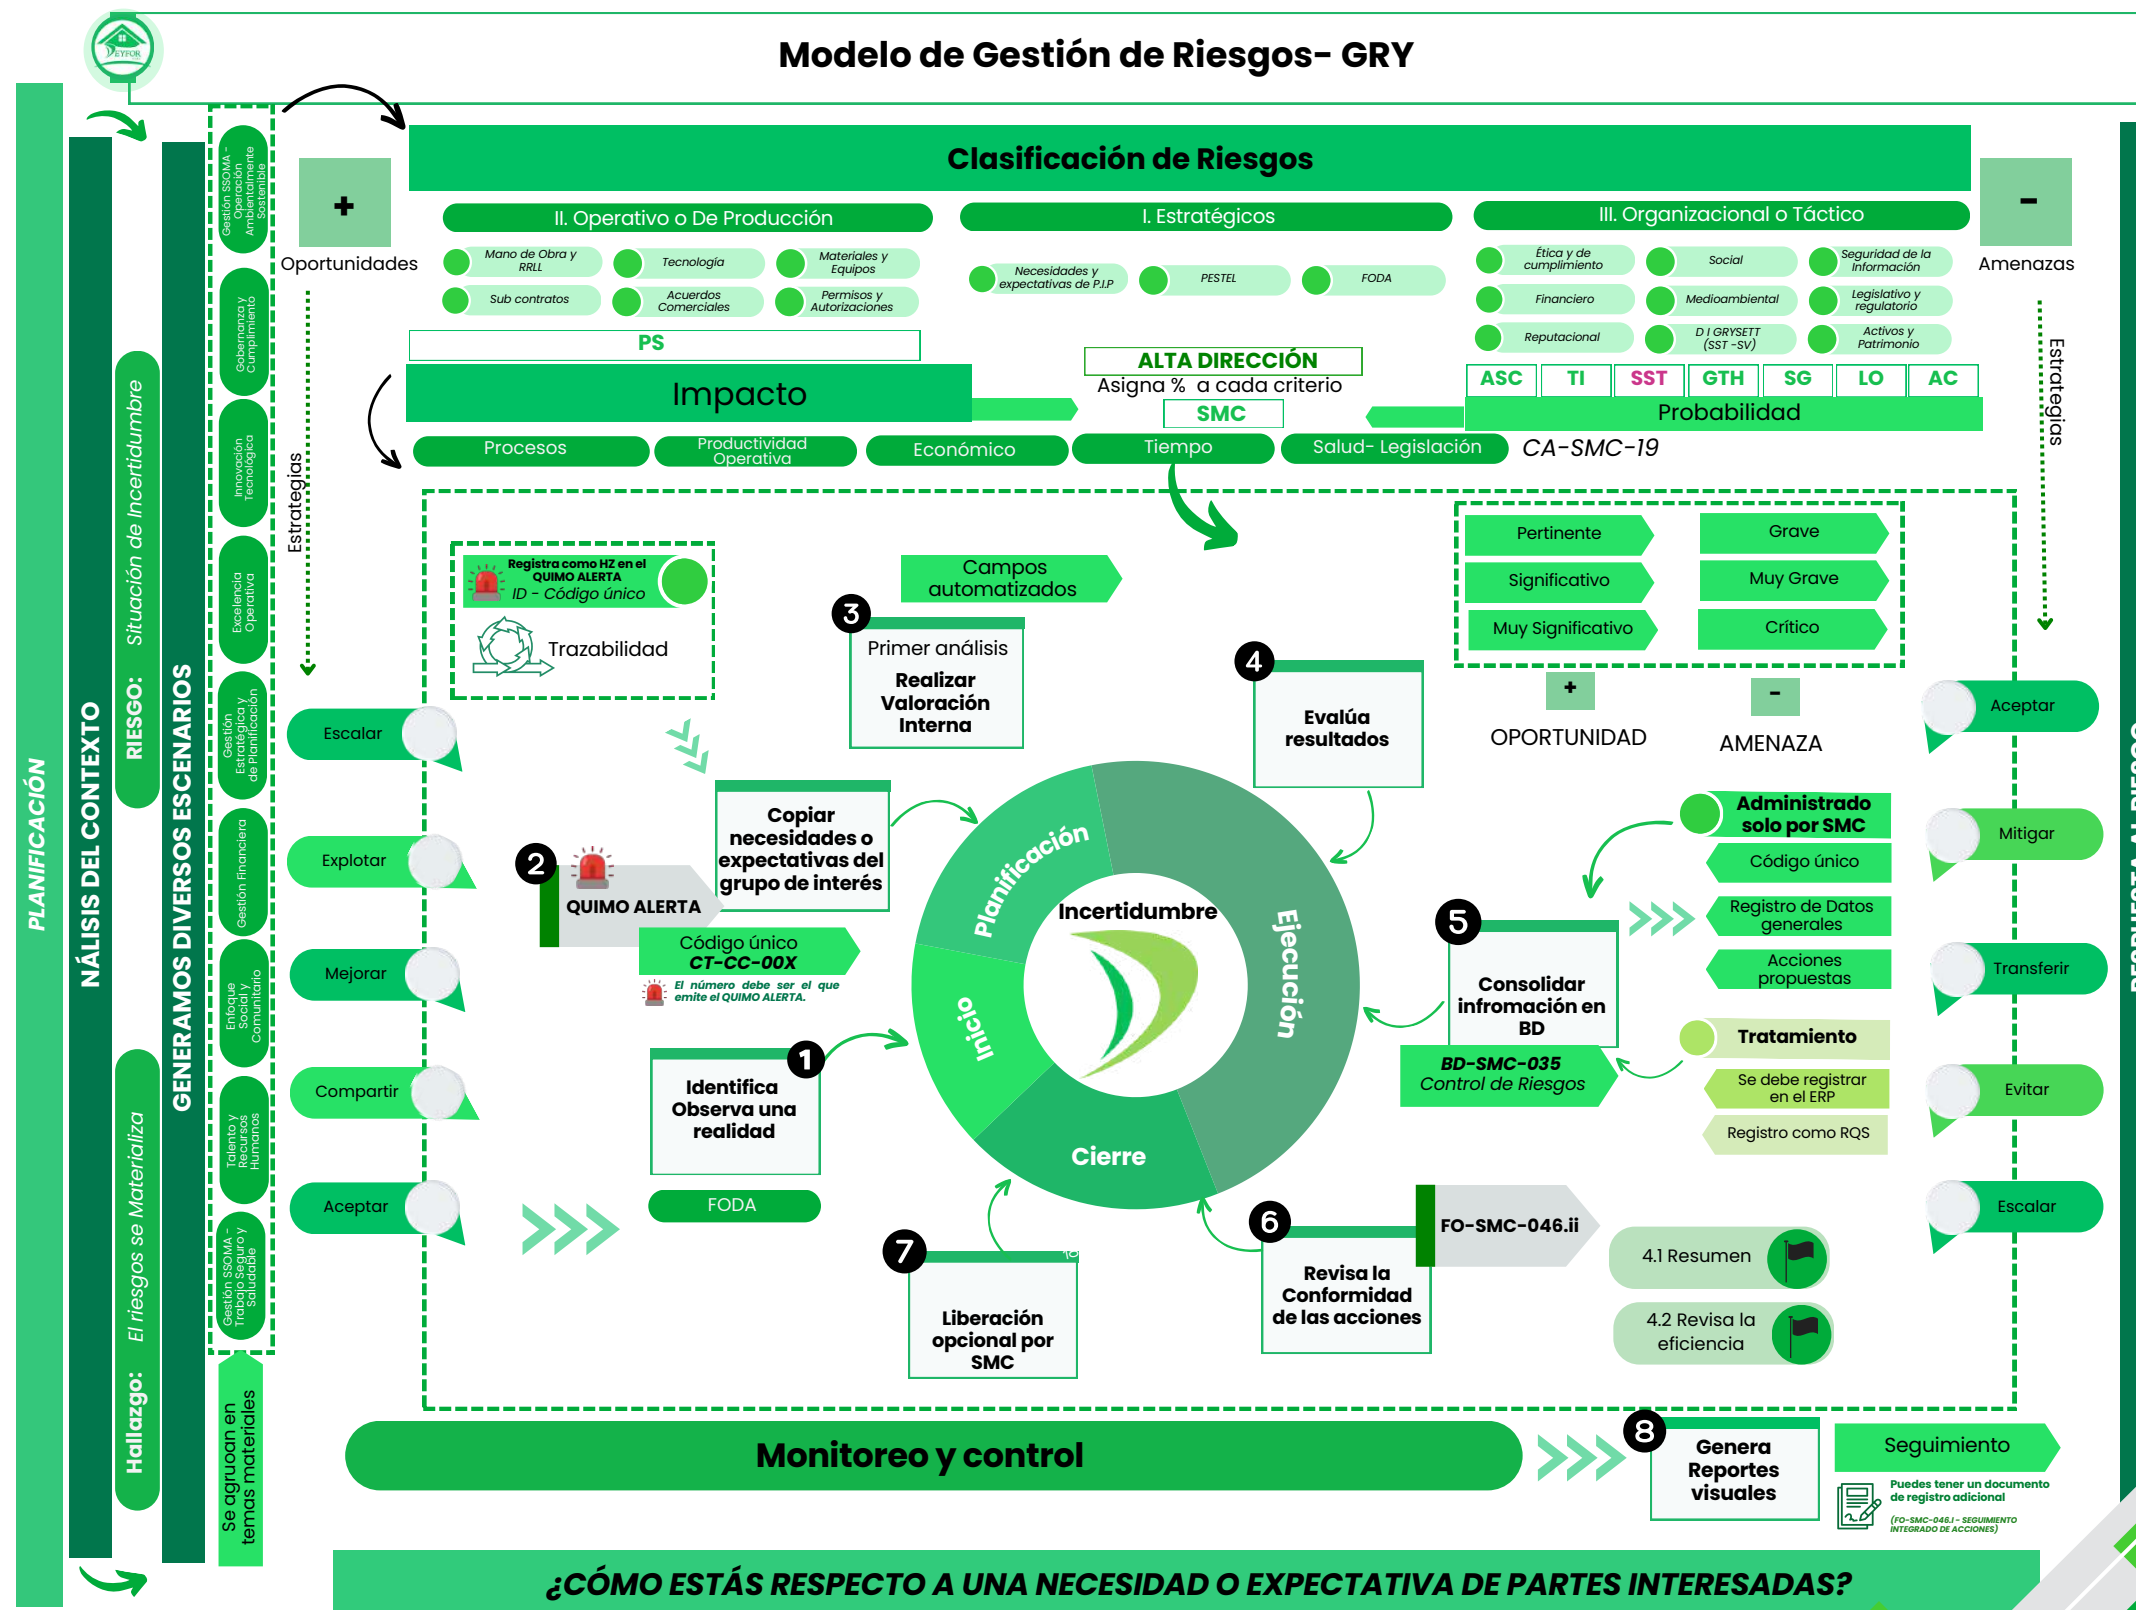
DEYFOR

Modelo de Gestión de Riesgos- GRY

PLANIFICACIÓN

NÁLISIS DEL CONTEXTO

RIESGO: Situación de Incertidumbre

Hallazgo: El riesgos se Materializa

GENERAMOS DIVERSOS ESCENARIOS

Gestión SSOMA - Operación Ambientalmente Sostenible

Gobernanza y Cumplimiento

Innovación Tecnológica

Excelencia Operativa

Gestión Estratégica y de Planificación

Gestión Financiera

Enfoque Social y Comunitario

Talento y Recursos Humanos

Gestión SSOMA - Trabajo Seguro y Saludable

Se agruoan en temas materiales

+
Oportunidades

Estrategias

Clasificación de Riesgos

-
Amenazas

Estrategias

II. Operativo o De Producción

Mano de Obra y RRLL
Tecnología
Materiales y Equipos
Sub contratos
Acuerdos Comerciales
Permisos y Autorizaciones

I. Estratégicos

Necesidades y expectativas de P.I.P
PESTEL
FODA

III. Organizacional o Táctico

Ética y de cumplimiento
Social
Seguridad de la Información
Financiero
Medioambiental
Legislativo y regulatorio
Reputacional
D I GRYSETT (SST -SV)
Activos y Patrimonio

PS

Impacto

ALTA DIRECCIÓN
Asigna % a cada criterio
SMC

ASC | TI | SST | GTH | SG | LO | AC

Probabilidad

Procesos
Productividad Operativa
Económico
Tiempo
Salud- Legislación
CA-SMC-19

Registra como HZ en el QUIMO ALERTA
ID - Código único
Trazabilidad

Campos automatizados

3
Primer análisis
Realizar Valoración Interna

4
Evalúa resultados

Pertinente
Significativo
Muy Significativo
Grave
Muy Grave
Crítico

+
OPORTUNIDAD

-
AMENAZA

Escalar
Explotar
Mejorar
Compartir
Aceptar

2
QUIMO ALERTA
Código único
CT-CC-00X
El número debe ser el que emite el QUIMO ALERTA.

Copiar necesidades o expectativas del grupo de interés

Planificación
Incertidumbre
Ejecución
Inicio
Cierre

1
Identifica Observa una realidad

FODA

7
Liberación opcional por SMC

6
Revisa la Conformidad de las acciones

FO-SMC-046.ii

5
Consolidar infromación en BD

BD-SMC-035
Control de Riesgos

Administrado solo por SMC
Código único
Registro de Datos generales
Acciones propuestas

Tratamiento
Se debe registrar en el ERP
Registro como RQS

4.1 Resumen
4.2 Revisa la eficiencia

Aceptar
Mitigar
Transferir
Evitar
Escalar

RESPUESTA AL RIESGO

Monitoreo y control

8
Genera Reportes visuales

Seguimiento
Puedes tener un documento de registro adicional
(FO-SMC-046.I - SEGUIMIENTO INTEGRADO DE ACCIONES)

¿CÓMO ESTÁS RESPECTO A UNA NECESIDAD O EXPECTATIVA DE PARTES INTERESADAS?